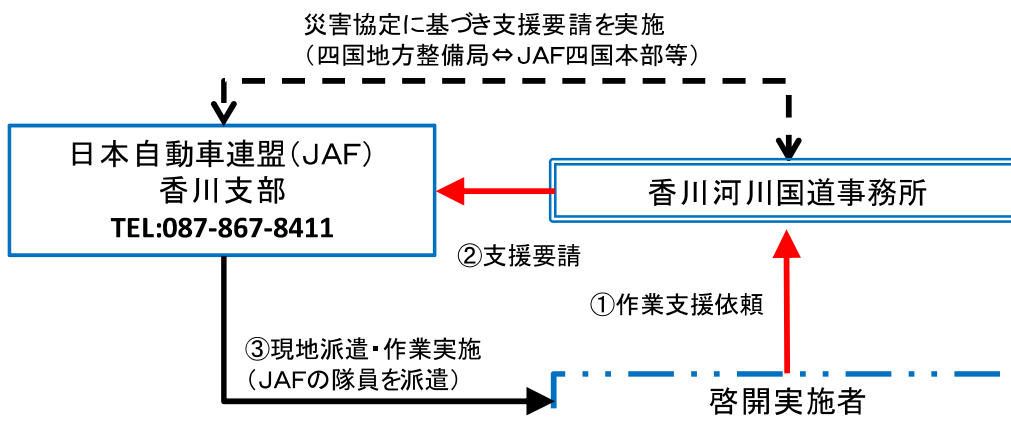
災害協定に基づき支援要請を実施
（四国地方整備局⇔JAF四国本部等）

日本自動車連盟（JAF）
香川支部
TEL:087-867-8411

香川河川国道事務所

②支援要請

①作業支援依頼

③現地派遣・作業実施
（JAFの隊員を派遣）

啓開実施者